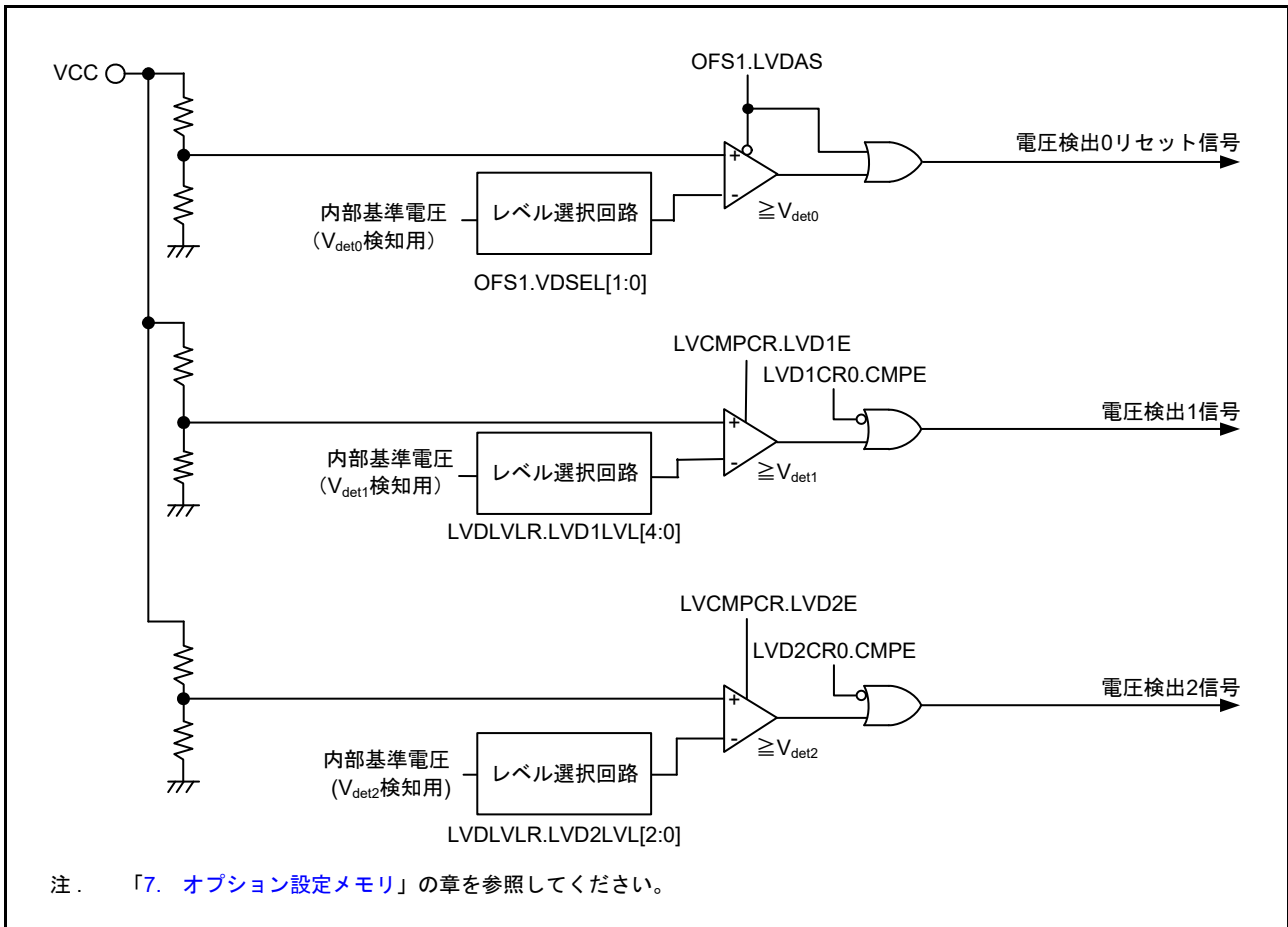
VCC

OFS1.LVDAS

+

-

電圧検出0リセット信号

内部基準電圧 （$V_{det0}$検知用）

レベル選択回路

≧$V_{det0}$

OFS1.VDSEL[1:0]

LVCMPCR.LVD1E

LVD1CR0.CMPE

+

-

電圧検出1信号

内部基準電圧 （$V_{det1}$検知用）

レベル選択回路

≧$V_{det1}$

LVDLVLR.LVD1LVL[4:0]

LVCMPCR.LVD2E

LVD2CR0.CMPE

+

-

電圧検出2信号

内部基準電圧 ($V_{det2}$検知用)

レベル選択回路

≧$V_{det2}$

LVDLVLR.LVD2LVL[2:0]

注． 「7. オプション設定メモリ」の章を参照してください。